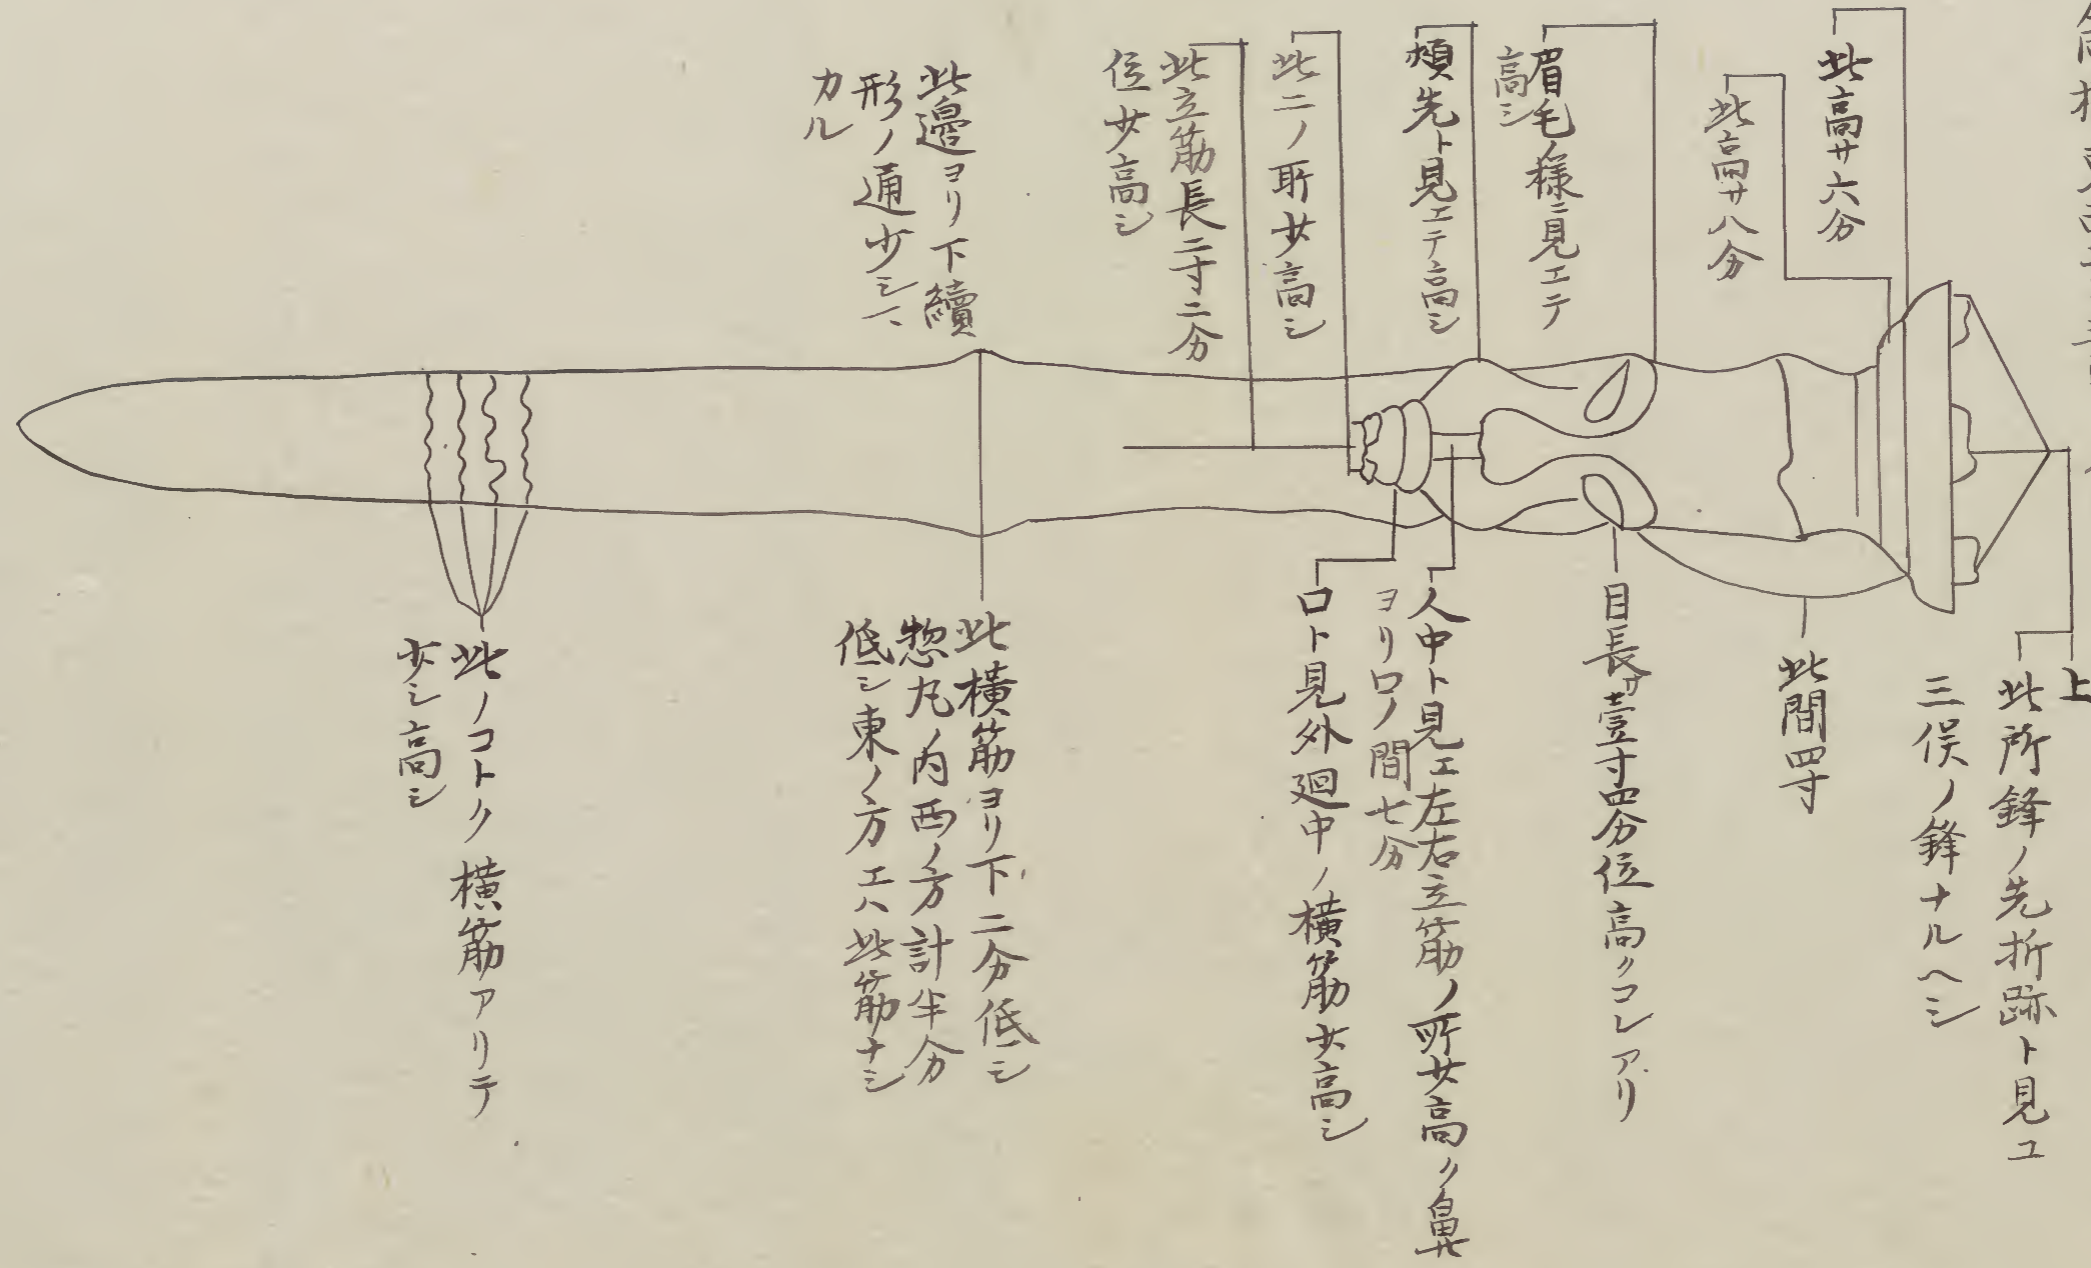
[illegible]

此所鉾ノ先折跡ト見ユ
三俣ノ鉾ナルヘシ
上

此高サ六分

此高サ八分

此間四寸

眉毛様ニ見エテ
高シ

頬先ト見エテ高シ

目長サ壹寸四分位高クコレアリ

此二ノ所サ高シ

人中ト見エ左右立筋ノ所サ高ク鼻
ヨリ口ノ間七分

口ト見外廻中ノ横筋サ高シ

此立筋長二寸二分
位サ高シ

此邊ヨリ下續
形ノ通サシへ
カル

此横筋ヨリ下二分低シ
惣丸内西ノ方計半分
低シ東ノ方エハ此筋ナシ

此ノコトク横筋アリテ
サシ高シ